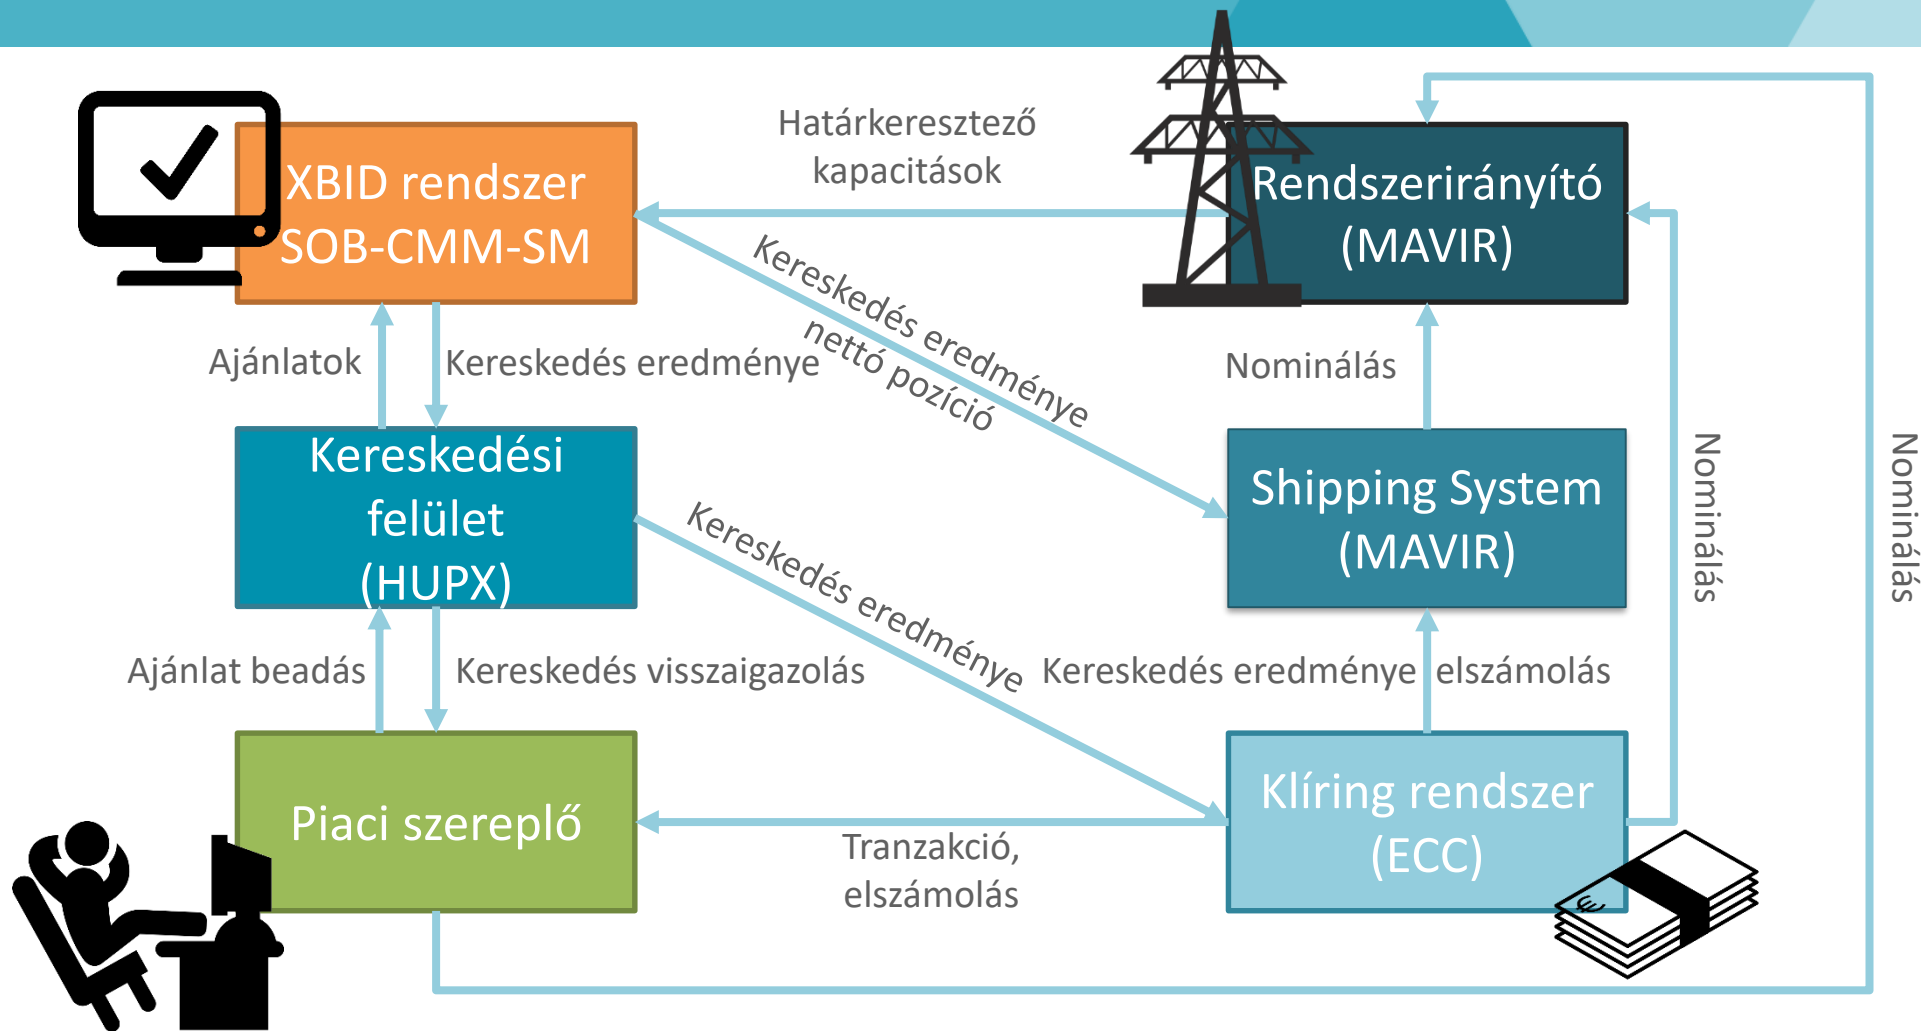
XBID rendszer
SOB-CMM-SM

Határkeresztező
kapacitások

Rendszerirányító
(MAVIR)

Ajánlatok

Kereskedés eredménye

Kereskedés eredménye
nettó pozíció

Nominálás

Kereskedési
felület
(HUPX)

Shipping System
(MAVIR)

Nominálás

Nominálás

Kereskedés eredménye

Ajánlat beadás

Kereskedés visszaigazolás

Kereskedés eredménye

elszámolás

Piaci szereplő

Tranzakció,
elszámolás

Klíring rendszer
(ECC)

€